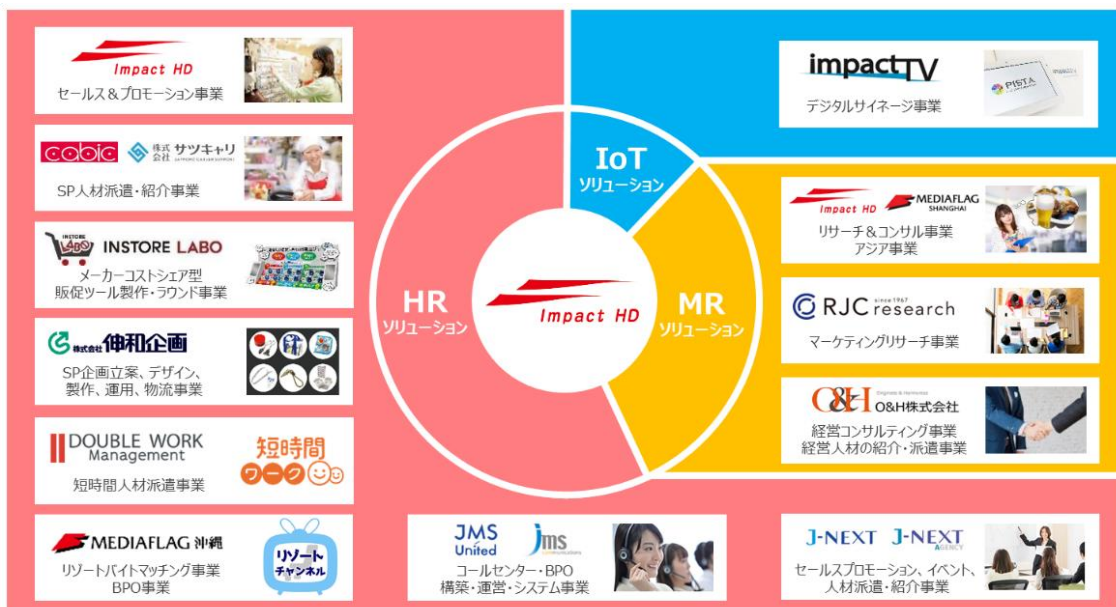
Impact HD
セールス＆プロモーション事業

cabic 株式会社 サツキャリ
SP人材派遣・紹介事業

INSTORE LABO INSTORE LABO
メーカーコストシェア型
販促ツール製作・ラウンド事業

株式会社 伸和企画
SP企画立案、デザイン、製作、運用、物流事業

DOUBLE WORK Management
短時間
ワーク
短時間人材派遣事業

MEDIAFLAG 沖縄
リゾート チャンネル
リゾートバイトマッチング事業
BPO事業

impactTV
PISTA
デジタルサイネージ事業

IoT
ソリューション

HR
ソリューション

Impact HD

MR
ソリューション

Impact HD MEDIAFLAG SHANGHAI
リサーチ＆コンサル事業
アジア事業

RJC since 1967 research
マーケティングリサーチ事業

O&H O&H株式会社
経営コンサルティング事業
経営人材の紹介・派遣事業

JMS United jms
コールセンター・BPO
構築・運営・システム事業

J-NEXT J-NEXT AGENCY
セールスプロモーション、イベント、
人材派遣・紹介事業